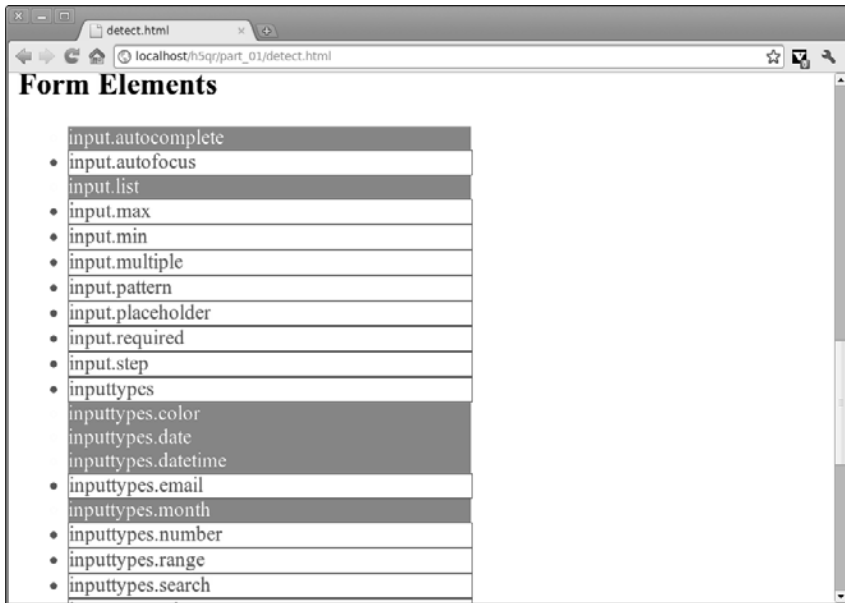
detect.html

localhost/h5qr/part_01/detect.html

Form Elements

input.autocomplete
- input.autofocus
input.list
- input.max
- input.min
- input.multiple
- input.pattern
- input.placeholder
- input.required
- input.step
- inputtypes
inputtypes.color
inputtypes.date
inputtypes.datetime
- inputtypes.email
inputtypes.month
- inputtypes.number
- inputtypes.range
- inputtypes.search